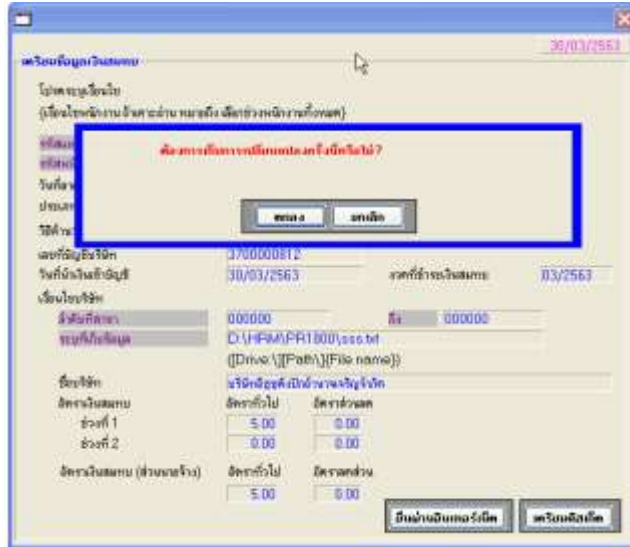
30/03/2563

เตรียมข้อมูลเงินสมทบ

โปรดระบุเงื่อนไข
(เงื่อนไขพนักงาน ถ้าคุณระบุ หมายถึง เลือกช่วงพนักงานทั้งหมด)

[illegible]
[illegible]
วันที่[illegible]
ประเภท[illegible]
วิธีคำนวณ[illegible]

ต้องการยืนยันการเตรียมข้อมูลหรือไม่?

ตกลง ยกเลิก

เลขที่บัญชีนายจ้าง 3700000812
วันที่นำส่งเงินสมทบ 30/03/2563 งวดที่ชำระเงินสมทบ 03/2563
เงื่อนไขบริษัท
ลำดับที่สาขา 000000 ถึง 000000
ระบุที่เก็บข้อมูล D:\HRM\PR1800\sss.txt
([Drive:\][Path\](File name))
ชื่อบริษัท บริษัทตัวอย่างจำกัด
อัตราเงินสมทบ อัตราทั่วไป อัตราส่วนลด
ช่วงที่ 1 5.00 0.00
ช่วงที่ 2 0.00 0.00
อัตราเงินสมทบ (ส่วนนายจ้าง) อัตราทั่วไป อัตราลดส่วน
5.00 0.00

ยื่นผ่านอินเทอร์เน็ต เตรียมดิสเก็ต